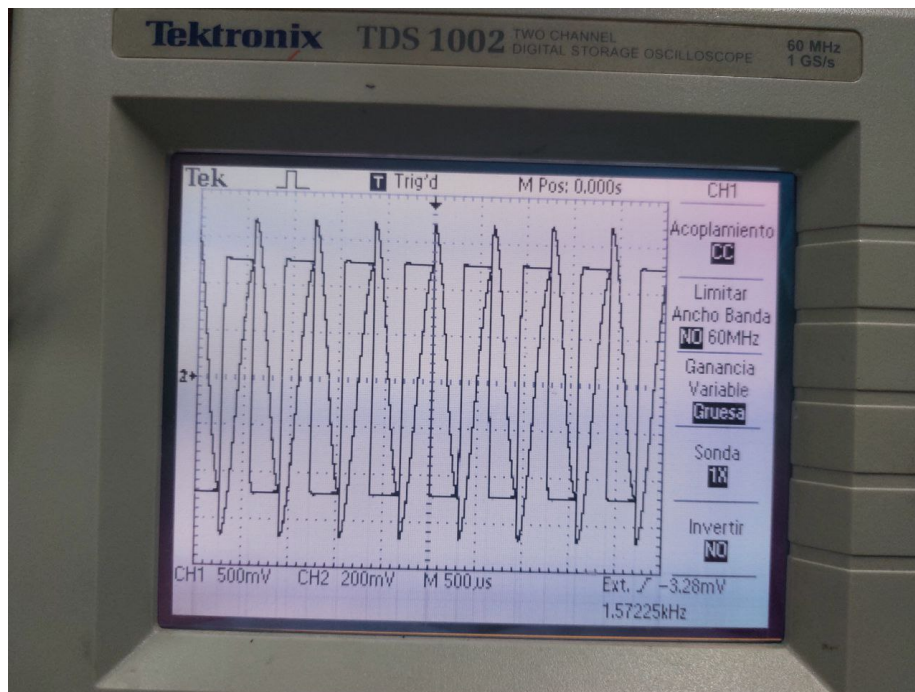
Tektronix TDS 1002 TWO CHANNEL DIGITAL STORAGE OSCILLOSCOPE 60 MHz 1 GS/s

Tek T Trig'd M Pos: 0.000s CH1

Acoplamiento
CC

Limitar
Ancho Banda
NO 60MHz

Ganancia
Variable
Gruesa

Sonda
1X

Invertir
NO

2+

CH1 500mV CH2 200mV M 500µs Ext. ∫ −3.28mV
1.57225kHz